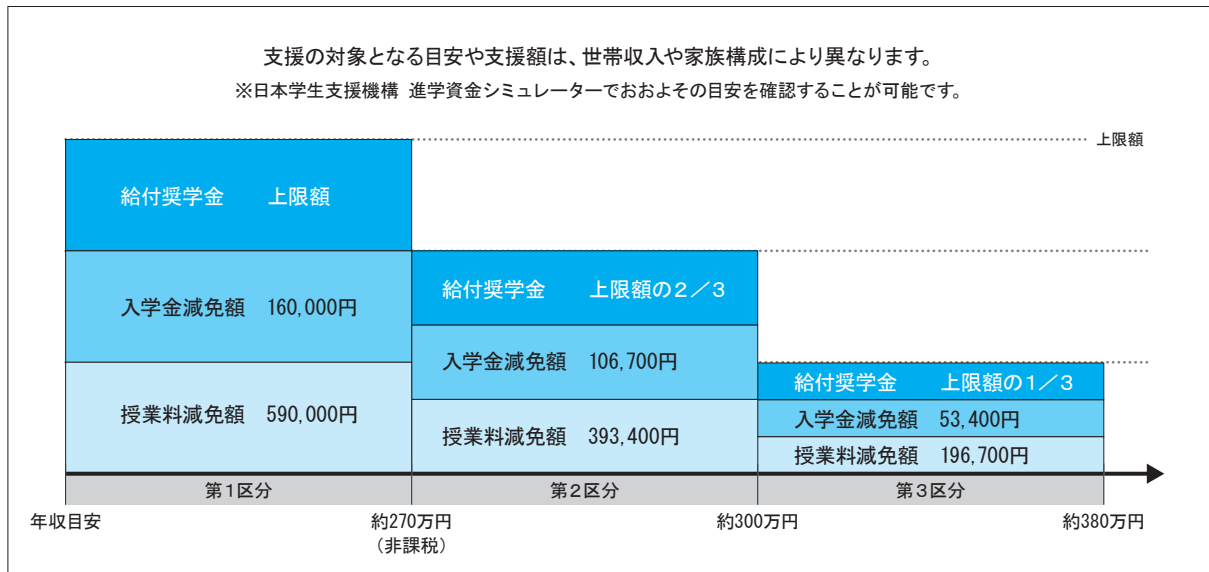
支援の対象となる目安や支援額は、世帯収入や家族構成により異なります。
※日本学生支援機構 進学資金シミュレーターでおおよその目安を確認することが可能です。

上限額

給付奨学金　上限額

入学金減免額　160,000円

授業料減免額　590,000円

給付奨学金　上限額の２／３

入学金減免額　106,700円

授業料減免額　393,400円

給付奨学金　上限額の１／３

入学金減免額　53,400円

授業料減免額　196,700円

第１区分

第２区分

第３区分

年収目安

約270万円
（非課税）

約300万円

約380万円